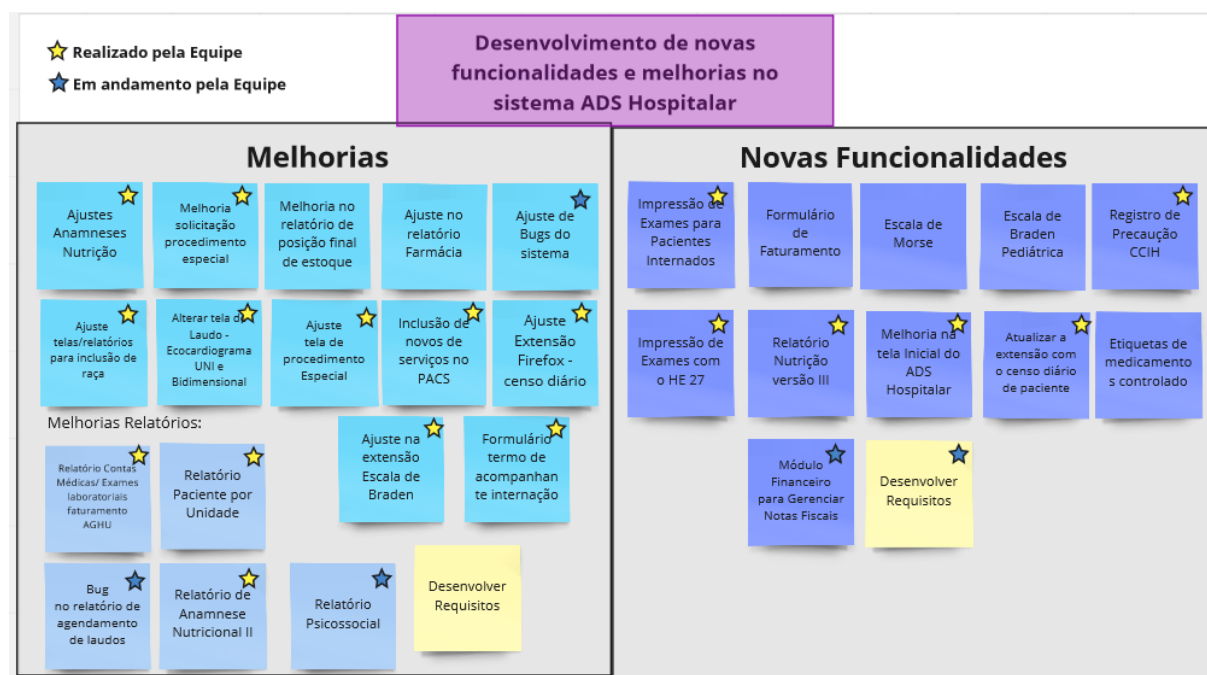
Realizado pela Equipe

Em andamento pela Equipe

Desenvolvimento de novas funcionalidades e melhorias no sistema ADS Hospitalar

Melhorias

Ajustes Anamneses Nutrição

Melhoria solicitação procedimento especial

Melhoria no relatório de posição final de estoque

Ajuste no relatório Farmácia

Ajuste de Bugs do sistema

Ajuste telas/relatórios para inclusão de raça

Alterar tela do Laudo - Ecocardiograma UNI e Bidimensional

Ajuste tela de procedimento Especial

Inclusão de novos de serviços no PACS

Ajuste Extensão Firefox - censo diário

Melhorias Relatórios:

Relatório Contas Médicas/ Exames laboratoriais faturamento AGHU

Relatório Paciente por Unidade

Ajuste na extensão Escala de Braden

Formulário termo de acompanhante internação

Bug no relatório de agendamento de laudos

Relatório de Anamnese Nutricional II

Relatório Psicossocial

Desenvolver Requisitos

Novas Funcionalidades

Impressão de Exames para Pacientes Internados

Formulário de Faturamento

Escala de Morse

Escala de Braden Pediátrica

Registro de Precaução CCIH

Impressão de Exames com o HE 27

Relatório Nutrição versão III

Melhoria na tela Inicial do ADS Hospitalar

Atualizar a extensão com o censo diário de paciente

Etiquetas de medicamentos controlado

Módulo Financeiro para Gerenciar Notas Fiscais

Desenvolver Requisitos